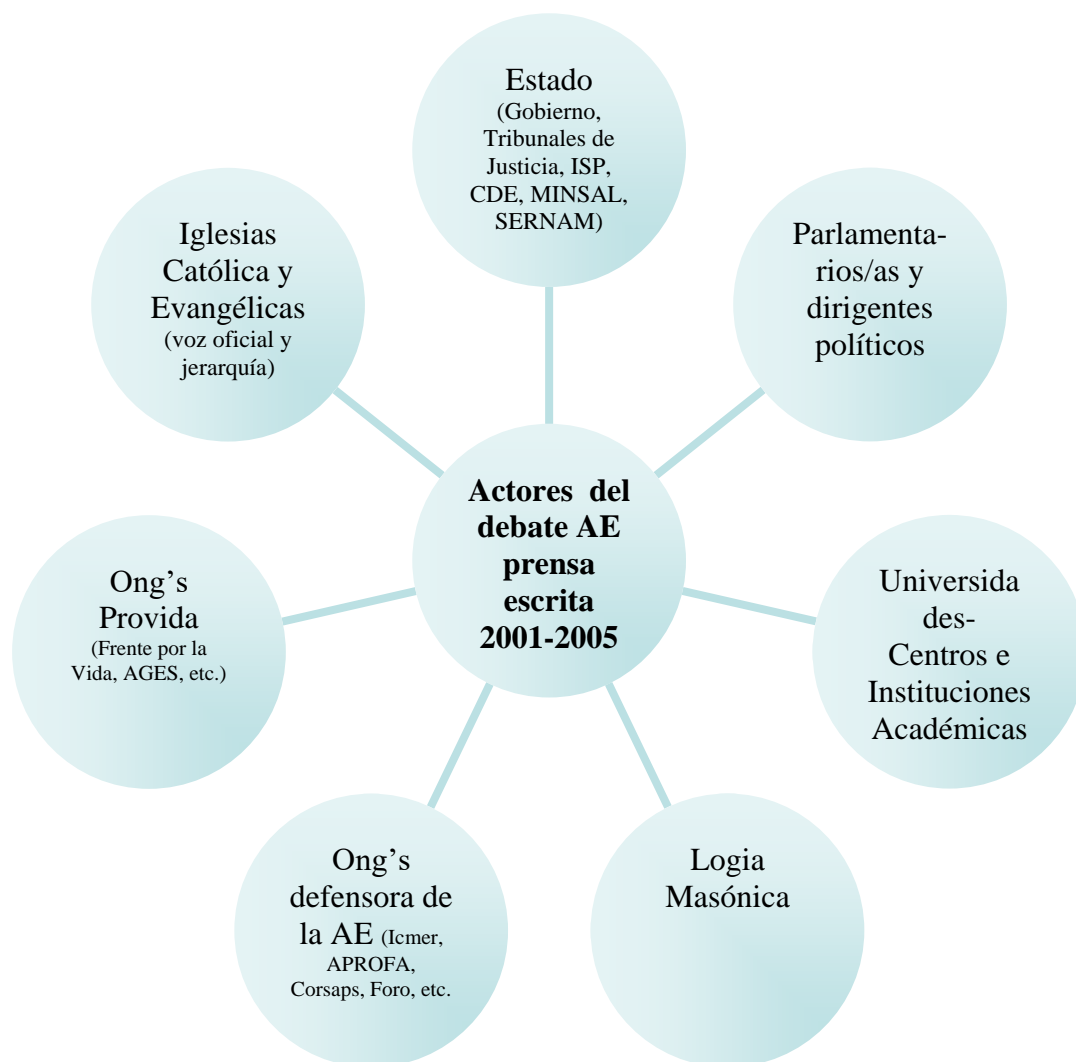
Actores del debate AE prensa escrita 2001-2005

Estado (Gobierno, Tribunales de Justicia, ISP, CDE, MINSAL, SERNAM)

Parlamentarios/as y dirigentes políticos

Universidades- Centros e Instituciones Académicas

Logia Masónica

Ong's defensora de la AE (Icmer, APROFA, Corsaps, Foro, etc.

Ong's Provida (Frente por la Vida, AGES, etc.)

Iglesias Católica y Evangélicas (voz oficial y jerarquía)